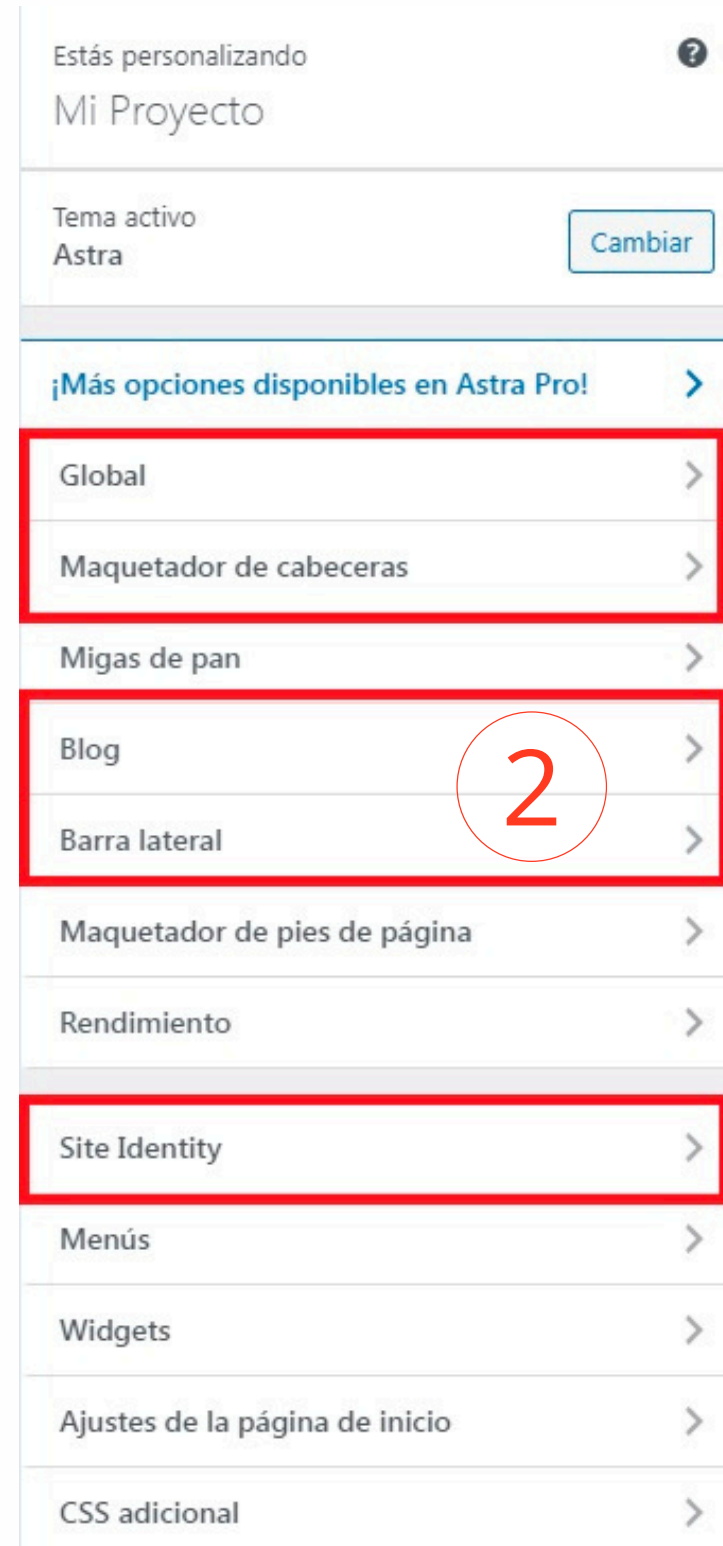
Estás personalizando
Mi Proyecto

Tema activo
Astra

Cambiar

¡Más opciones disponibles en Astra Pro!

Global

Maquetador de cabeceras

Migas de pan

Blog

2

Barra lateral

Maquetador de pies de página

Rendimiento

Site Identity

Menús

Widgets

Ajustes de la página de inicio

CSS adicional